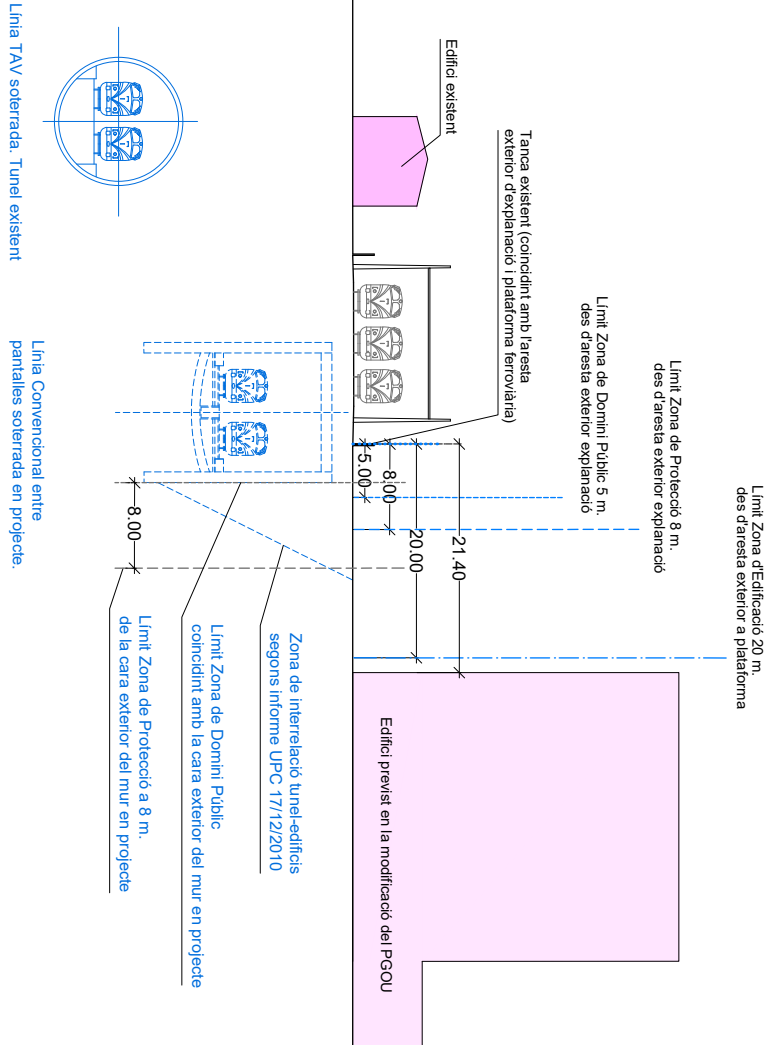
Línia TAV soterrada. Tunel existent

Edifici existent

Tanca existent (coincidint amb l'aresta exterior d'explanació i plataforma ferroviària)

Límit Zona de Domini Públic 5 m. des d'aresta exterior explanació

Límit Zona de Protecció 8 m. des d'aresta exterior explanació

Límit Zona d'Edificació 20 m. des d'aresta exterior a plataforma

Línia Convencional entre pantalles soterrada en projecte.

5.00

8.00

20.00

21.40

8.00

Zona de interrelació tunel-edificis segons informe UPC 17/12/2010

Límit Zona de Domini Públic coincidint amb la cara exterior del mur en projecte

Límit Zona de Protecció a 8 m. de la cara exterior del mur en projecte

Edifici previst en la modificació del PGOU